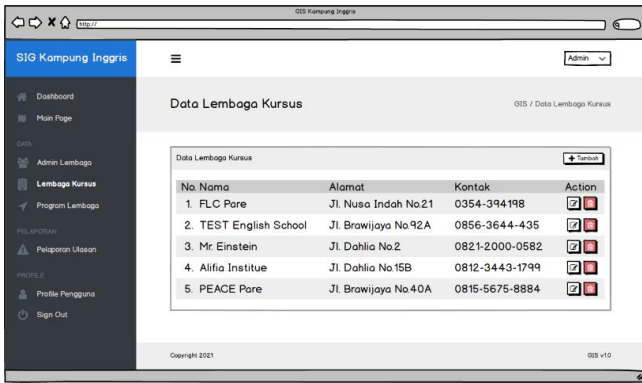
GIS Kampung Inggris

http://

SIG Kampung Inggris

Admin

Dashboard

Main Page

DATA

Admin Lembaga

Lembaga Kursus

Program Lembaga

PELAPORAN

Pelaporan Ulasan

PROFILE

Profile Pengguna

Sign Out

Data Lembaga Kursus

GIS / Data Lembaga Kursus

Data Lembaga Kursus

+ Tambah

| No. Nama | Alamat | Kontak | Action |
|---|---|---|---|
| 1. FLC Pare | Jl. Nusa Indah No.21 | 0354-394198 | |
| 2. TEST English School | Jl. Brawijaya No.92A | 0856-3644-435 | |
| 3. Mr. Einstein | Jl. Dahlia No.2 | 0821-2000-0582 | |
| 4. Alifia Institue | Jl. Dahlia No.15B | 0812-3443-1799 | |
| 5. PEACE Pare | Jl. Brawijaya No.40A | 0815-5675-8884 | |

Copyright 2021

GIS v1.0